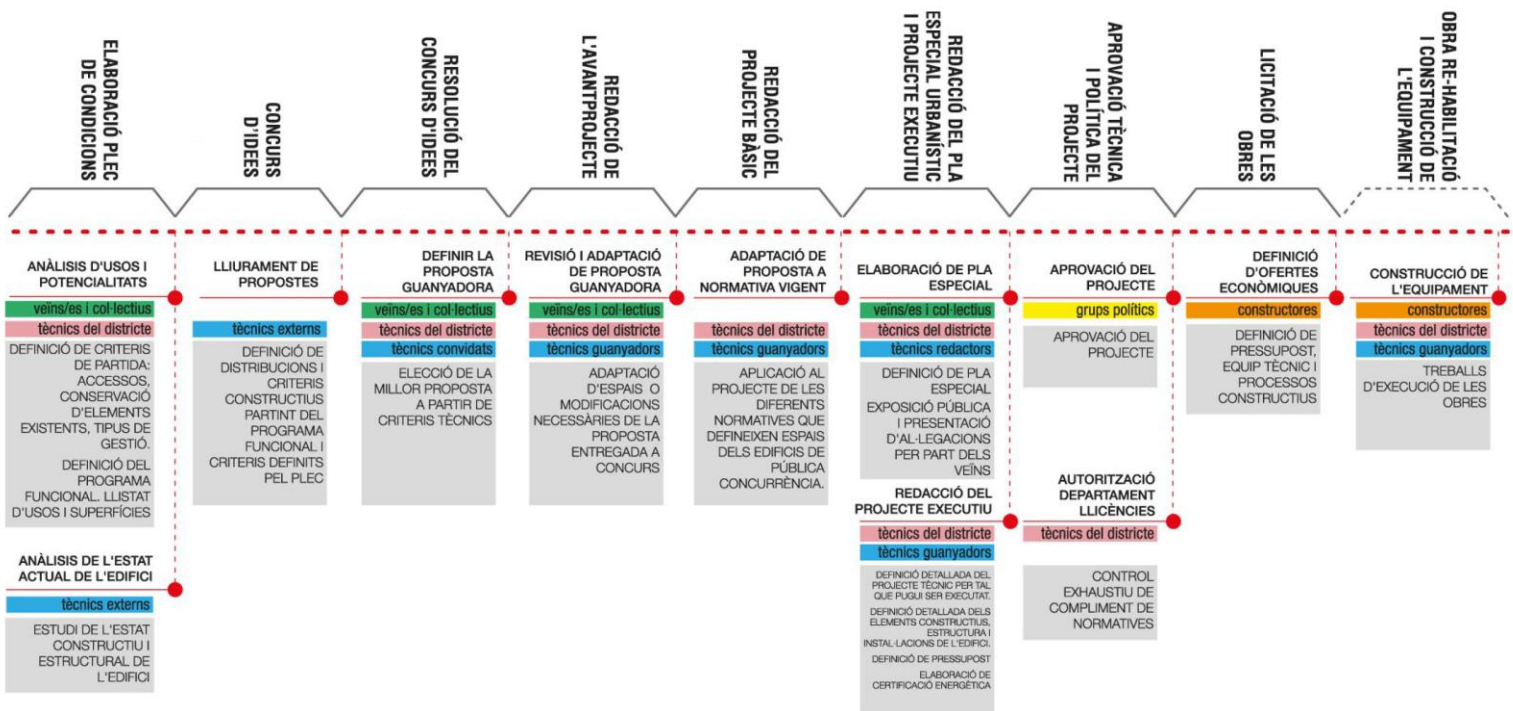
ELABORACIÓ PLEC DE CONDICIONS

ANÀLISIS D'USOS I POTENCIALITATS
veïns/es i col·lectius
tècnics del districte
DEFINICIÓ DE CRITERIS DE PARTIDA: ACCESSOS, CONSERVACIÓ D'ELEMENTS EXISTENTS, TIPUS DE GESTIÓ.
DEFINICIÓ DEL PROGRAMA FUNCIONAL. LLISTAT D'USOS I SUPERFÍCIES

ANÀLISIS DE L'ESTAT ACTUAL DE L'EDIFICI
tècnics externs
ESTUDI DE L'ESTAT CONSTRUCTIU I ESTRUCTURAL DE L'EDIFICI

CONCURS D'IDEES

LLIURAMENT DE PROPOSTES
tècnics externs
DEFINICIÓ DE DISTRIBUCIONS I CRITERIS CONSTRUCTIUS PARTINT DEL PROGRAMA FUNCIONAL I CRITERIS DEFINITS PEL PLEC

RESOLUCIÓ DEL CONCURS D'IDEES

DEFINIR LA PROPOSTA GUANYADORA
veïns/es i col·lectius
tècnics del districte
tècnics convidats
ELECCIÓ DE LA MILLOR PROPOSTA A PARTIR DE CRITERIS TÈCNICS

REDACCIÓ DE L'AVANTPROJECTE

REVISIÓ I ADAPTACIÓ DE PROPOSTA GUANYADORA
veïns/es i col·lectius
tècnics del districte
tècnics guanyadors
ADAPTACIÓ D'ESPAIS O MODIFICACIONS NECESSÀRIES DE LA PROPOSTA ENTREGADA A CONCURS

REDACCIÓ DEL PROJECTE BÀSIC

ADAPTACIÓ DE PROPOSTA A NORMATIVA VIGENT
tècnics del districte
tècnics guanyadors
APLICACIÓ AL PROJECTE DE LES DIFERENTS NORMATIVES QUE DEFINEIXEN ESPAIS DELS EDIFICIS DE PÚBLICA CONCURRÈNCIA.

REDACCIÓ DEL PLA ESPECIAL URBANÍSTIC I PROJECTE EXECUTIU

ELABORACIÓ DE PLA ESPECIAL
veïns/es i col·lectius
tècnics del districte
tècnics redactors
DEFINICIÓ DE PLA ESPECIAL
EXPOSICIÓ PÚBLICA I PRESENTACIÓ D'AL·LEGACIONS PER PART DELS VEÏNS

REDACCIÓ DEL PROJECTE EXECUTIU
tècnics del districte
tècnics guanyadors
DEFINICIÓ DETALLADA DEL PROJECTE TÈCNIC PER TAL QUE PUGUI SER EXECUTAT.
DEFINICIÓ DETALLADA DELS ELEMENTS CONSTRUCTIUS, ESTRUCTURA I INSTAL·LACIONS DE L'EDIFICI.
DEFINICIÓ DE PRESSUPOST
ELABORACIÓ DE CERTIFICACIÓ ENERGÈTICA

APROVACIÓ TÈCNICA I POLÍTICA DEL PROJECTE

APROVACIÓ DEL PROJECTE
grups polítics
APROVACIÓ DEL PROJECTE

AUTORITZACIÓ DEPARTAMENT LLICÈNCIES
tècnics del districte
CONTROL EXHAUSTIU DE COMPLIMENT DE NORMATIVES

LICITACIÓ DE LES OBRES

DEFINICIÓ D'OFERTES ECONÒMIQUES
constructores
DEFINICIÓ DE PRESSUPOST, EQUIP TÈCNIC I PROCESSOS CONSTRUCTIUS

OBRA RE-HABILITACIÓ I CONSTRUCCIÓ DE L'EQUIPAMENT

CONSTRUCCIÓ DE L'EQUIPAMENT
constructores
tècnics del districte
tècnics guanyadors
TREBALLS D'EXECUCIÓ DE LES OBRES